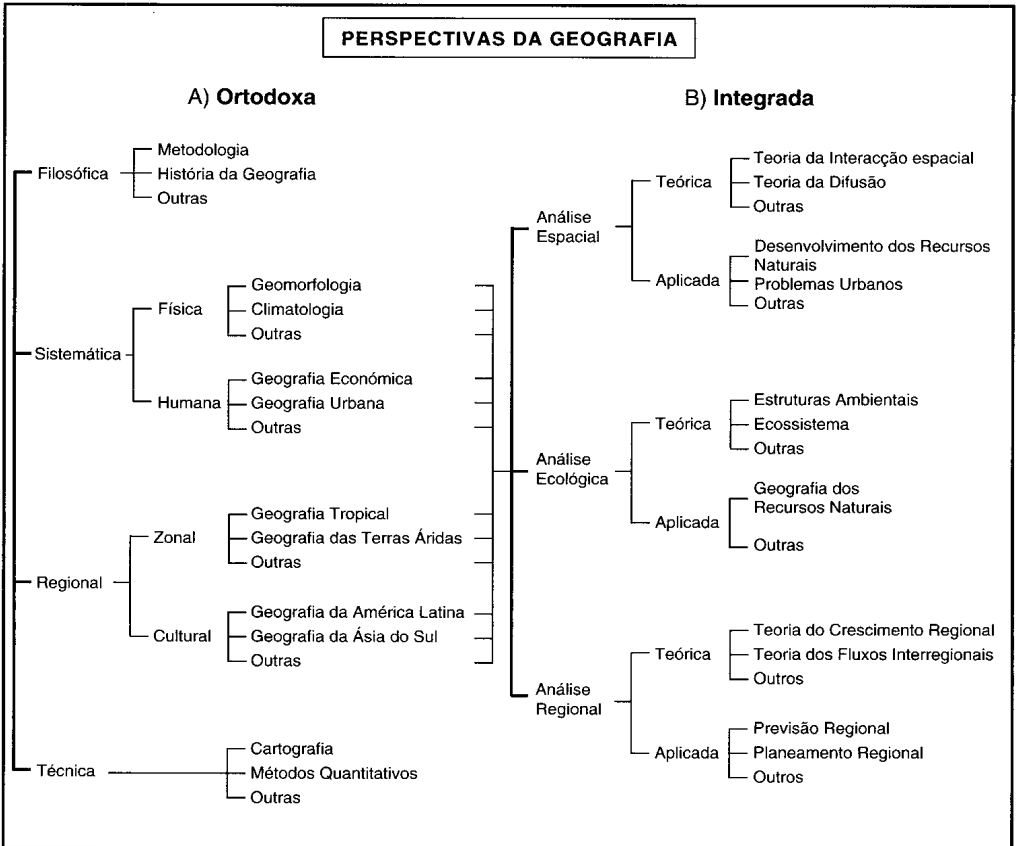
PERSPECTIVAS DA GEOGRAFIA

A) Ortodoxa

Filosófica
Metodologia
História da Geografia
Outras

Sistemática
Física
Geomorfologia
Climatologia
Outras
Humana
Geografia Económica
Geografia Urbana
Outras

Regional
Zonal
Geografia Tropical
Geografia das Terras Áridas
Outras
Cultural
Geografia da América Latina
Geografia da Ásia do Sul
Outras

Técnica
Cartografia
Métodos Quantitativos
Outras

B) Integrada

Análise Espacial
Teórica
Teoria da Interacção espacial
Teoria da Difusão
Outras
Aplicada
Desenvolvimento dos Recursos Naturais
Problemas Urbanos
Outras

Análise Ecológica
Teórica
Estruturas Ambientais
Ecossistema
Outras
Aplicada
Geografia dos Recursos Naturais
Outras

Análise Regional
Teórica
Teoria do Crescimento Regional
Teoria dos Fluxos Interregionais
Outros
Aplicada
Previsão Regional
Planeamento Regional
Outros